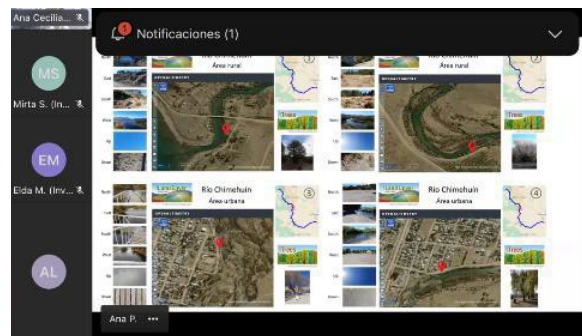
Ana Cecilia...

Notificaciones (1)

MS
Mirta S. (In...

EM
Elda M. (Inv...

AL

Rio Chimehuin
Área rural

1

2

Rio Chimehuin
Área urbana

3

Rio Chimehuin
Área urbana

4

Trees

Trees

Trees

North

South

East

West

Up

Down

Ana P.